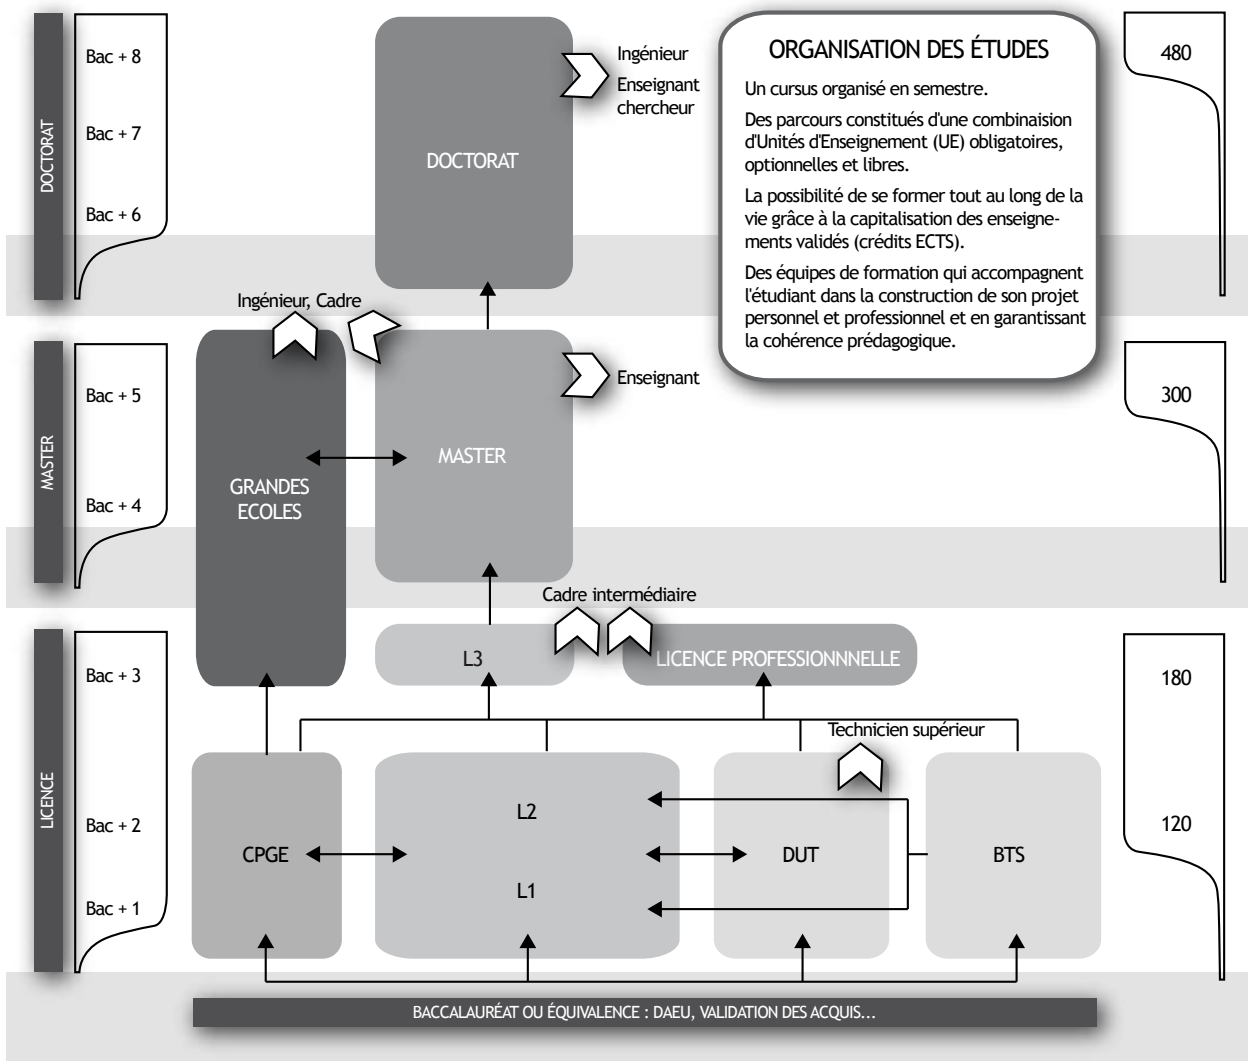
DOCTORAT

Bac + 8

Bac + 7

Bac + 6

DOCTORAT

Ingénieur

Enseignant chercheur

ORGANISATION DES ÉTUDES

Un cursus organisé en semestre.

Des parcours constitués d'une combinaision d'Unités d'Enseignement (UE) obligatoires, optionnelles et libres.

La possibilité de se former tout au long de la vie grâce à la capitalisation des enseignements validés (crédits ECTS).

Des équipes de formation qui accompagnent l'étudiant dans la construction de son projet personnel et professionnel et en garantissant la cohérence prédagogique.

480

Ingénieur, Cadre

MASTER

Bac + 5

Bac + 4

GRANDES ECOLES

MASTER

Enseignant

300

Cadre intermédiaire

LICENCE

Bac + 3

L3

LICENCE PROFESSIONNELLE

180

Technicien supérieur

Bac + 2

Bac + 1

CPGE

L2

L1

DUT

BTS

120

BACCALAURÉAT OU ÉQUIVALENCE : DAEU, VALIDATION DES ACQUIS...